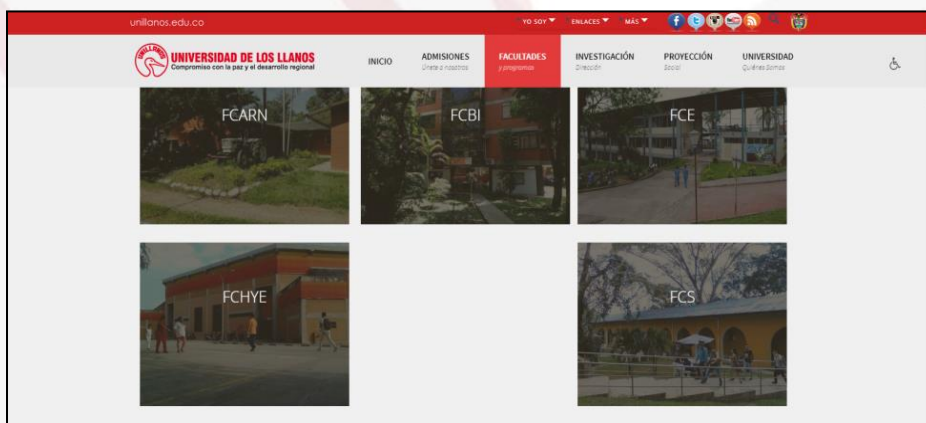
unillanos.edu.co

YO SOY ENLACES MÁS

UNILLANOS
UNIVERSIDAD DE LOS LLANOS
Compromiso con la paz y el desarrollo regional

INICIO
ADMISIONES
Únete a nosotros
FACULTADES
y programas
INVESTIGACIÓN
Dirección
PROYECCIÓN
Social
UNIVERSIDAD
Quiénes Somos

FCARN
FCBI
FCE
FCHYE
FCS